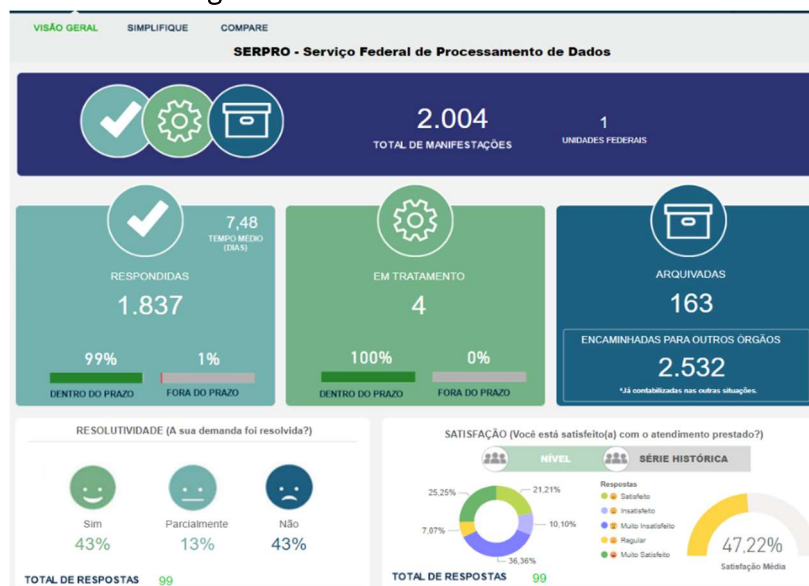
VISÃO GERAL SIMPLIFIQUE COMPARE

SERPRO - Serviço Federal de Processamento de Dados

2.004
TOTAL DE MANIFESTAÇÕES

1
UNIDADES FEDERAIS

7,48
TEMPO MÉDIO (DIAS)

RESPONDIDAS
1.837

99% 1%
DENTRO DO PRAZO FORA DO PRAZO

EM TRATAMENTO
4

100% 0%
DENTRO DO PRAZO FORA DO PRAZO

ARQUIVADAS
163

ENCAMINHADAS PARA OUTROS ÓRGÃOS
2.532
*Já contabilizadas nas outras situações.

RESOLUTIVIDADE (A sua demanda foi resolvida?)

Sim 43%
Parcialmente 13%
Não 43%

TOTAL DE RESPOSTAS 99

SATISFAÇÃO (Você está satisfeito(a) com o atendimento prestado?)

NÍVEL SÉRIE HISTÓRICA

25,25%
21,21%
10,10%
7,07%
36,36%

Respostas
Satisfeito
Insatisfeito
Muito Insatisfeito
Regular
Muito Satisfeito

47,22%
Satisfação Média

TOTAL DE RESPOSTAS 99